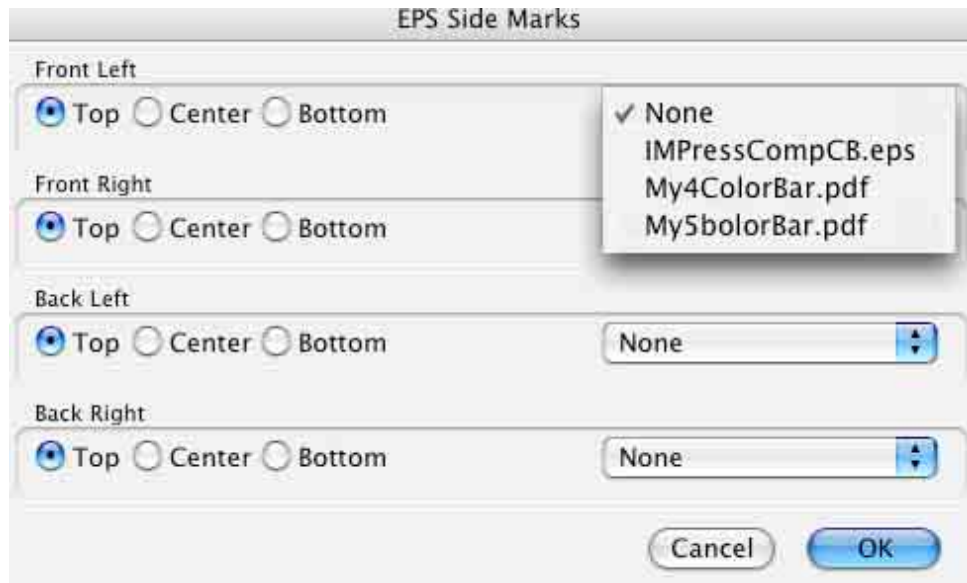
EPS Side Marks

Front Left

Top Center Bottom

✓ None
IMPressCompCB.eps
My4ColorBar.pdf
My5bolorBar.pdf

Front Right

Top Center Bottom

Back Left

Top Center Bottom

None

Back Right

Top Center Bottom

None

Cancel OK